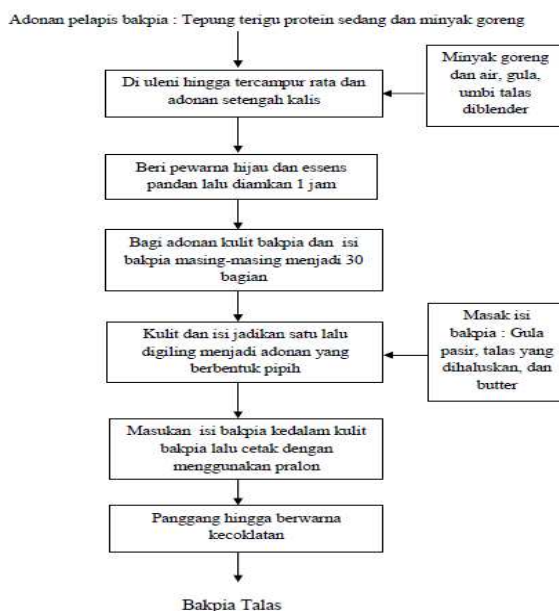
Adonan pelapis bakpia : Tepung terigu protein sedang dan minyak goreng

Di uleni hingga tercampur rata dan adonan setengah kalis

Minyak goreng dan air, gula, umbi talas diblender

Beri pewarna hijau dan essens pandan lalu diamkan 1 jam

Bagi adonan kulit bakpia dan isi bakpia masing-masing menjadi 30 bagian

Kulit dan isi jadikan satu lalu digiling menjadi adonan yang berbentuk pipih

Masak isi bakpia : Gula pasir, talas yang dihaluskan, dan butter

Masukan isi bakpia kedalam kulit bakpia lalu cetak dengan menggunakan pralon

Panggang hingga berwarna kecoklatan

Bakpia Talas